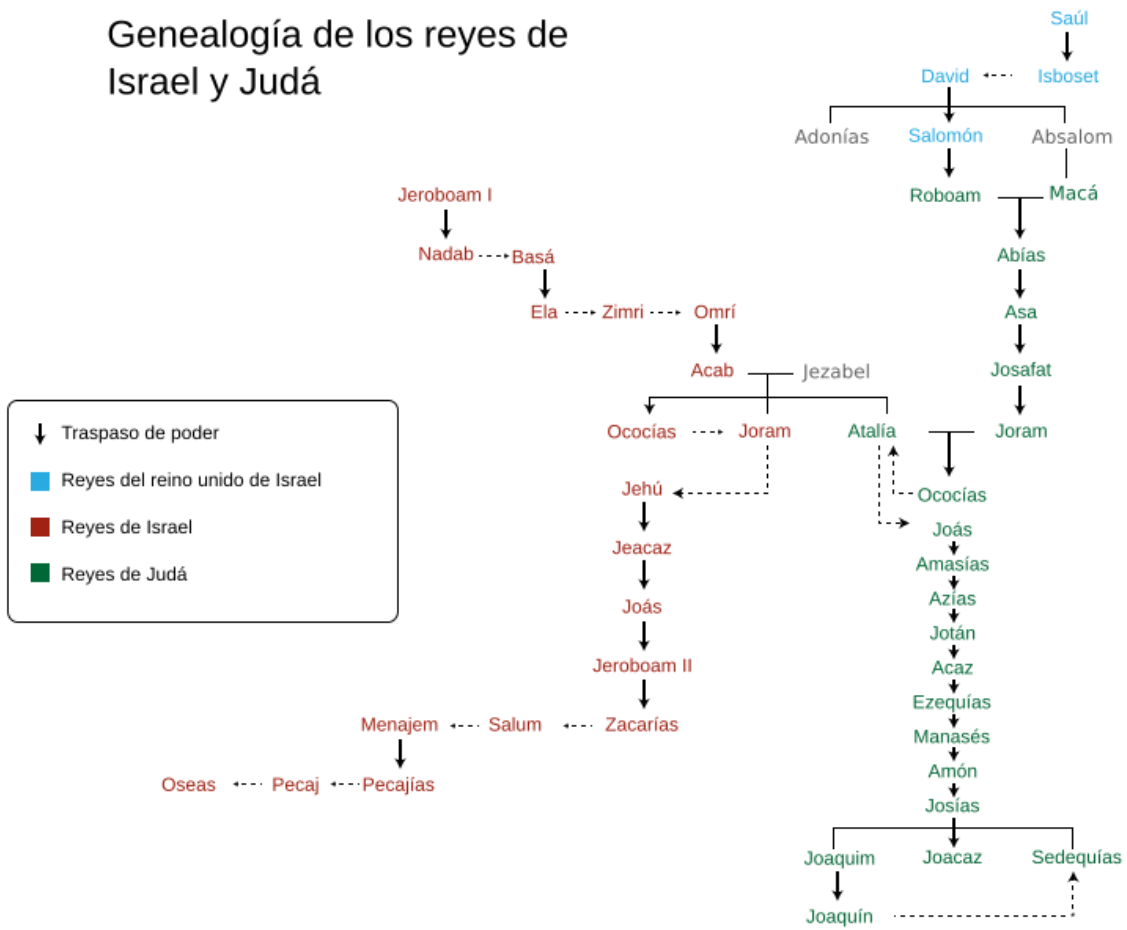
Genealogía de los reyes de Israel y Judá

Saúl
David
Isboset
Adonías
Salomón
Absalom
Roboam
Macá
Abías
Asa
Josafat
Joram
Ococías
Joás
Amasías
Azias
Jotán
Acaz
Ezequías
Manasés
Amón
Josías
Joaquim
Joacaz
Sedequías
Joaquín

Jeroboam I
Nadab
Basá
Ela
Zimri
Omrí
Acab
Jezabel
Ococías
Joram
Atalía
Jehú
Jeacaz
Joás
Jeroboam II
Zacarías
Salum
Menajem
Pecajías
Pecaj
Oseas

Traspaso de poder
Reyes del reino unido de Israel
Reyes de Israel
Reyes de Judá